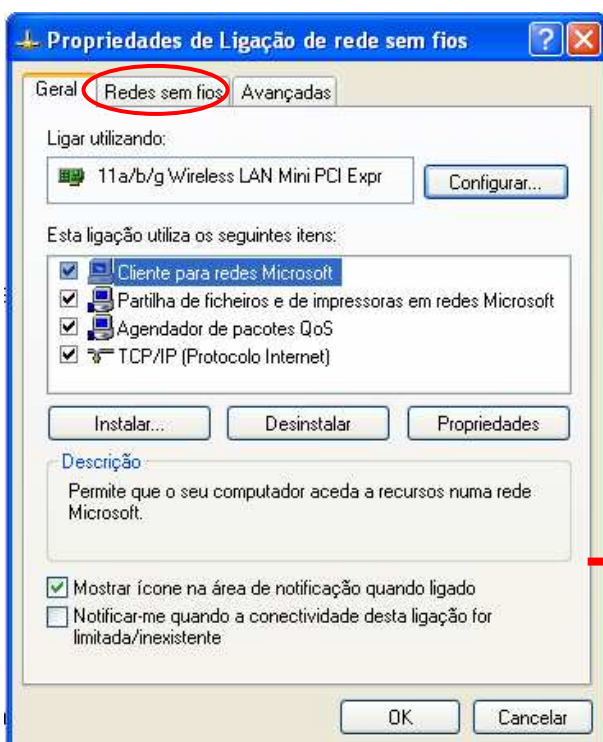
Propriedades de Ligação de rede sem fios

?

Geral | Redes sem fios | Avançadas

Ligar utilizando:

11a/b/g Wireless LAN Mini PCI Expr

Configurar...

Esta ligação utiliza os seguintes itens:

Cliente para redes Microsoft
Partilha de ficheiros e de impressoras em redes Microsoft
Agendador de pacotes QoS
TCP/IP (Protocolo Internet)

Instalar... | Desinstalar | Propriedades

Descrição

Permite que o seu computador aceda a recursos numa rede Microsoft.

Mostrar ícone na área de notificação quando ligado

Notificar-me quando a conectividade desta ligação for limitada/inexistente

OK | Cancelar